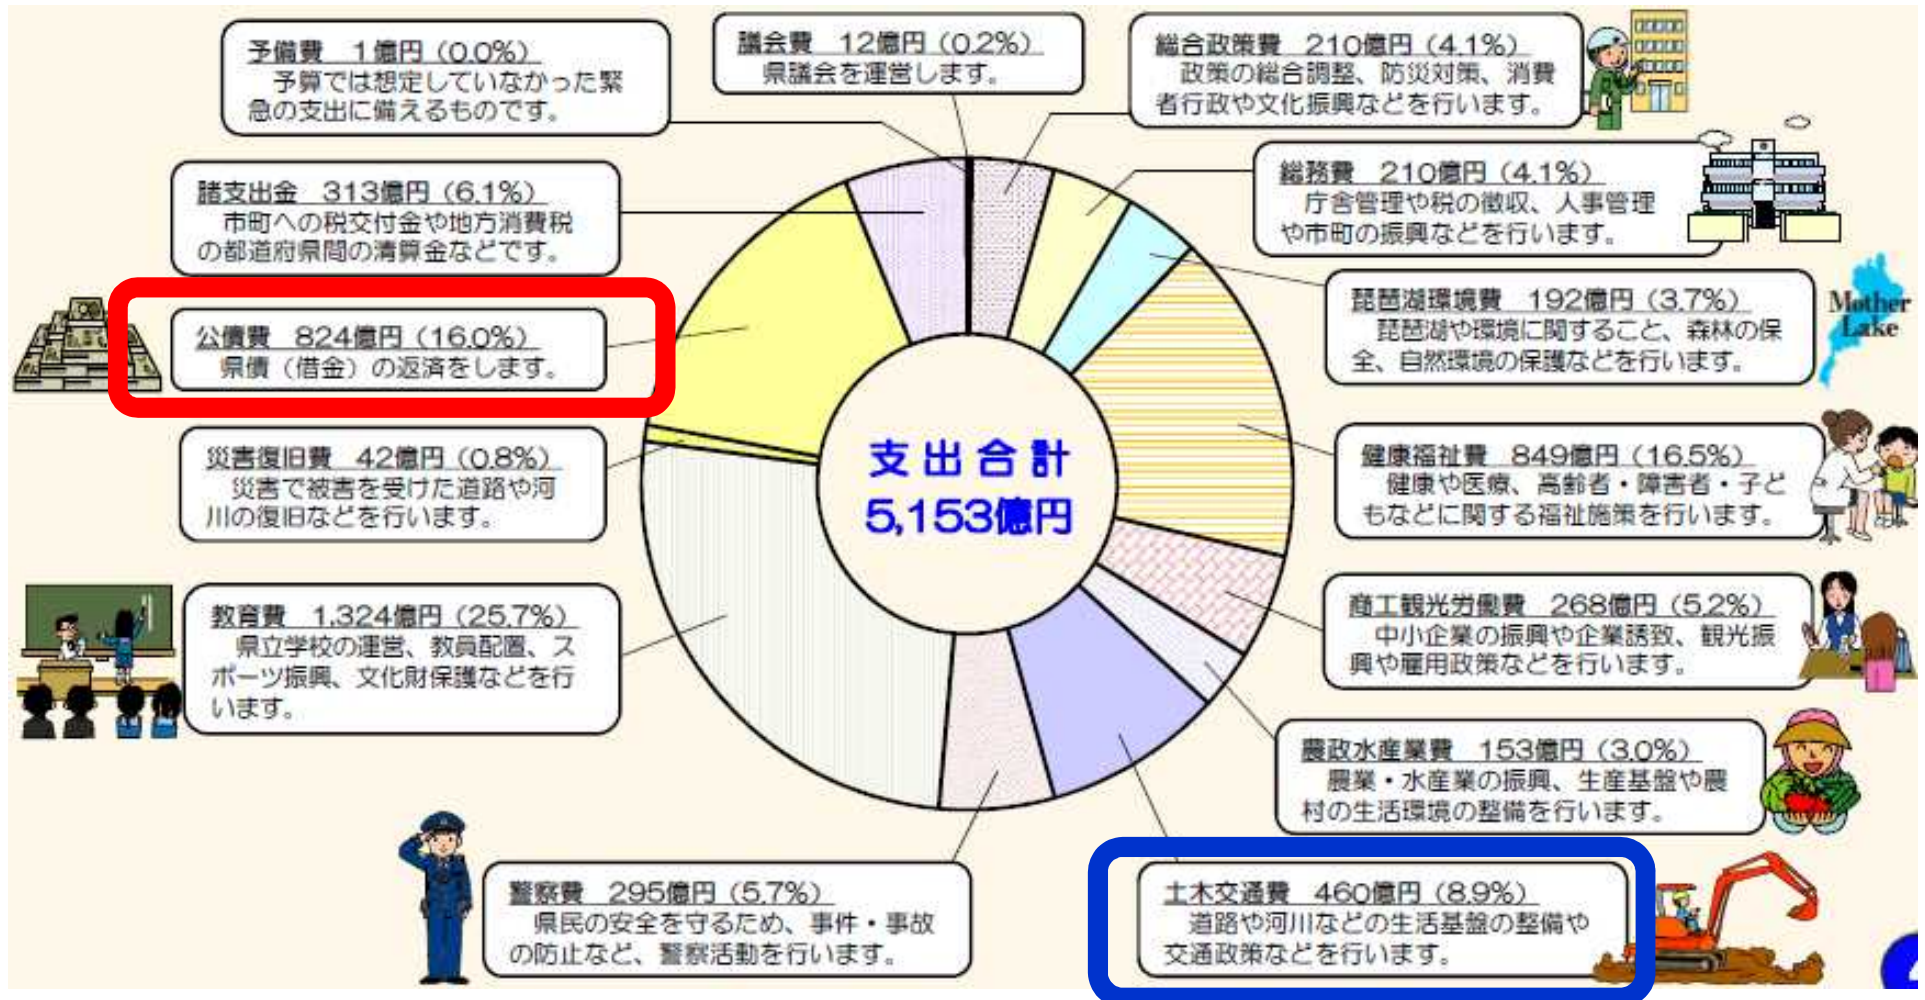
予備費　1億円（0.0%）
予算では想定していなかった緊急の支出に備えるものです。

議会費　12億円（0.2%）
県議会を運営します。

総合政策費　210億円（4.1%）
政策の総合調整、防災対策、消費者行政や文化振興などを行います。

諸支出金　313億円（6.1%）
市町への税交付金や地方消費税の都道府県間の清算金などです。

総務費　210億円（4.1%）
庁舎管理や税の徴収、人事管理や市町の振興などを行います。

琵琶湖環境費　192億円（3.7%）
琵琶湖や環境に関すること、森林の保全、自然環境の保護などを行います。

Mother Lake

公債費　824億円（16.0%）
県債（借金）の返済をします。

支出合計
5,153億円

災害復旧費　42億円（0.8%）
災害で被害を受けた道路や河川の復旧などを行います。

健康福祉費　849億円（16.5%）
健康や医療、高齢者・障害者・子どもなどに関する福祉施策を行います。

教育費　1,324億円（25.7%）
県立学校の運営、教員配置、スポーツ振興、文化財保護などを行います。

商工観光労働費　268億円（5.2%）
中小企業の振興や企業誘致、観光振興や雇用政策などを行います。

農政水産業費　153億円（3.0%）
農業・水産業の振興、生産基盤や農村の生活環境の整備を行います。

警察費　295億円（5.7%）
県民の安全を守るため、事件・事故の防止など、警察活動を行います。

土木交通費　460億円（8.9%）
道路や河川などの生活基盤の整備や交通政策などを行います。